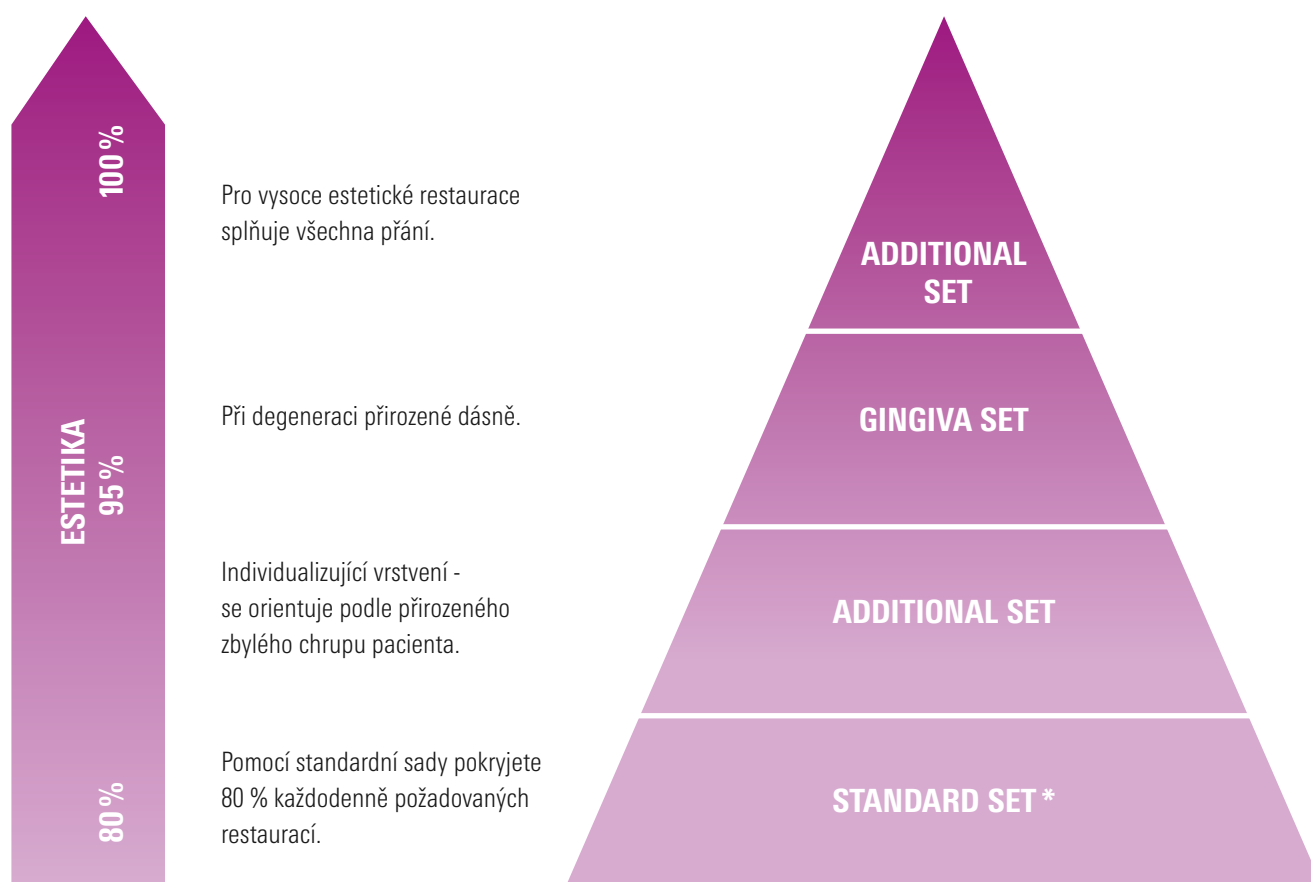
100 %

ESTETIKA
95 %

80 %

Pro vysoce estetické restaurace splňuje všechna přání.

Při degeneraci přirozené dásně.

Individualizující vrstvení - se orientuje podle přirozeného zbylého chrupu pacienta.

Pomocí standardní sady pokryjete 80 % každodenně požadovaných restaurací.

ADDITIONAL SET

GINGIVA SET

ADDITIONAL SET

STANDARD SET *